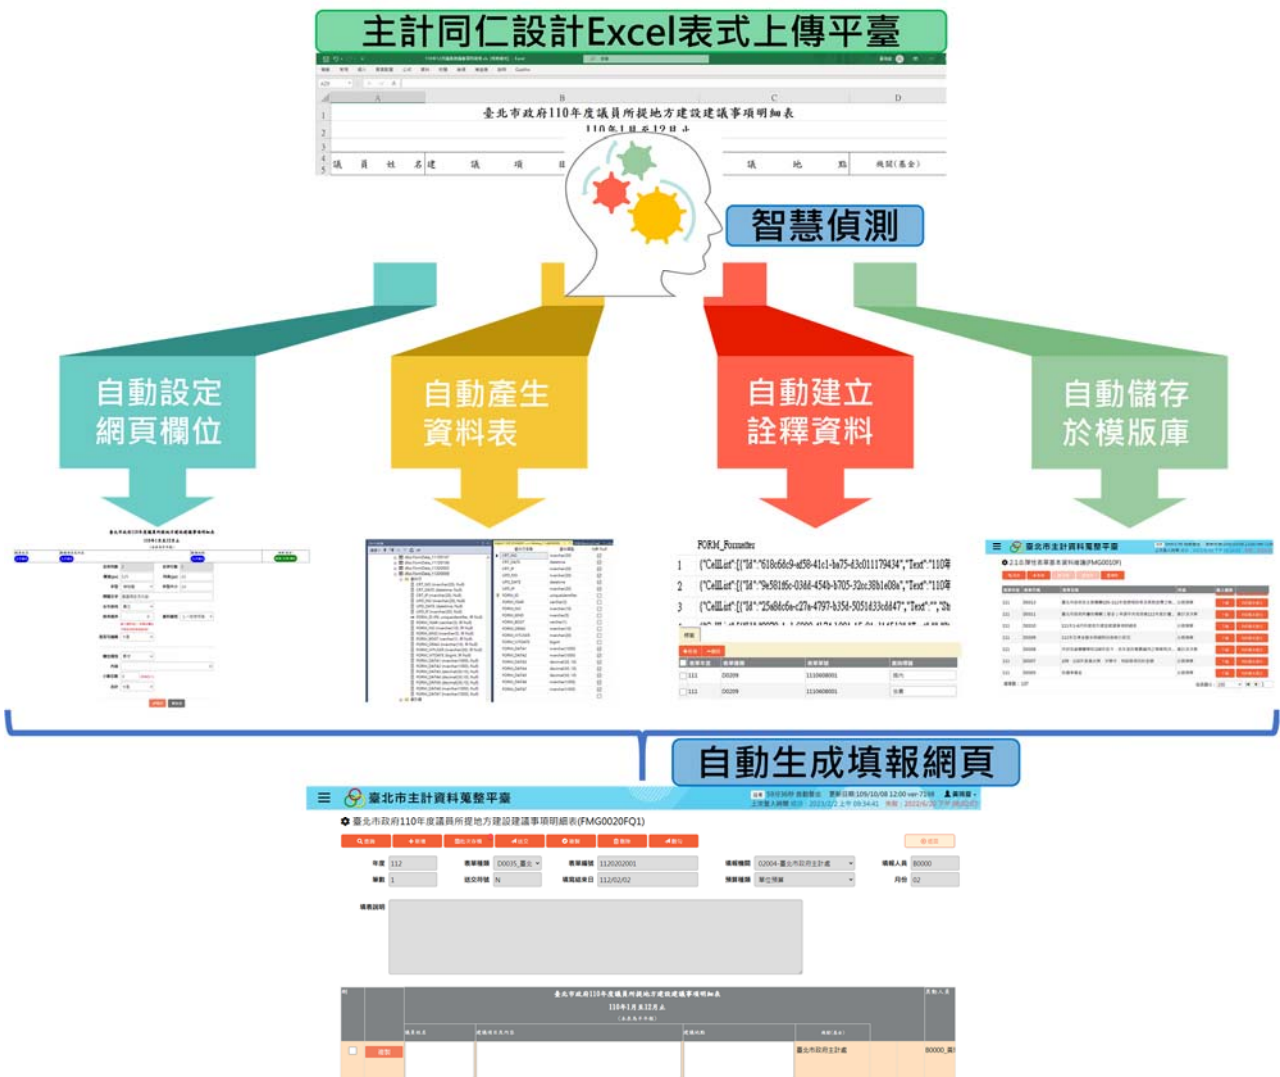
主計同仁設計Excel表式上傳平臺

| | A | B | C | D |
|---|---|---|---|---|
| 1 | 臺北市政府110年度議員所提地方建設建議事項明細表 | | | |
| 2 | 110年1月至12月止 | | | |
| 4 | 議員姓名 | 建議項目 | 議地點 | 經費(基金) |

智慧偵測

自動設定網頁欄位

自動產生資料表

自動建立詮釋資料

自動儲存於模版庫

FORM_Formatter

1 {"CellList":[{"Id":"618c66c9-af58-41c1-ba75-43c011179434","Text":"110年

2 {"CellList":[{"Id":"9e581f6c-036d-454b-b705-32ec38b1e08a","Text":"110年

3 {"CellList":[{"Id":"25a86c6e-c27e-4797-b35d-5051633cdd47","Text":"","St

臺北市主計資料蒐整平臺

自動生成填報網頁

臺北市主計資料蒐整平臺

臺北市政府110年度議員所提地方建設建議事項明細表(FMG0020FQ1)

年度 112
單數 1
表單種類 D0035_臺北
提交狀態 N
表單編號 112020201
填報截止日 112/02/02
填報機關 02004-臺北市政府主計處
預算種類 單位預算
填報人員 80000
月份 02
填表說明

臺北市政府110年度議員所提地方建設建議事項明細表
110年1月至12月止
臺北市政府主計處
80000_